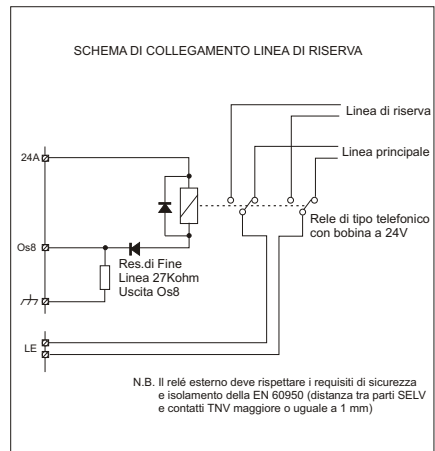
SCHEMA DI COLLEGAMENTO LINEA DI RISERVA

Linea di riserva

Linea principale

24A

Rele di tipo telefonico con bobina a 24V

Os8

Res.di Fine Linea 27Kohm Uscita Os8

LE

N.B. Il relé esterno deve rispettare i requisiti di sicurezza e isolamento della EN 60950 (distanza tra parti SELV e contatti TNV maggiore o uguale a 1 mm)